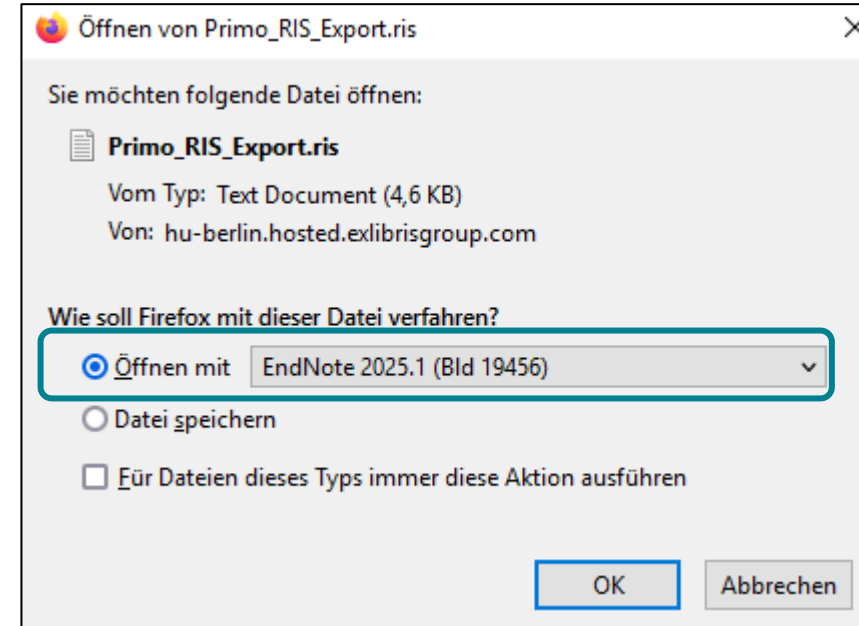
Öffnen von Primo_RIS_Export.ris

Sie möchten folgende Datei öffnen:

Primo_RIS_Export.ris

Vom Typ: Text Document (4,6 KB)

Von: hu-berlin.hosted.exlibrisgroup.com

Wie soll Firefox mit dieser Datei verfahren?

Öffnen mit EndNote 2025.1 (Bld 19456)

Datei speichern

Für Dateien dieses Typs immer diese Aktion ausführen

OK

Abbrechen